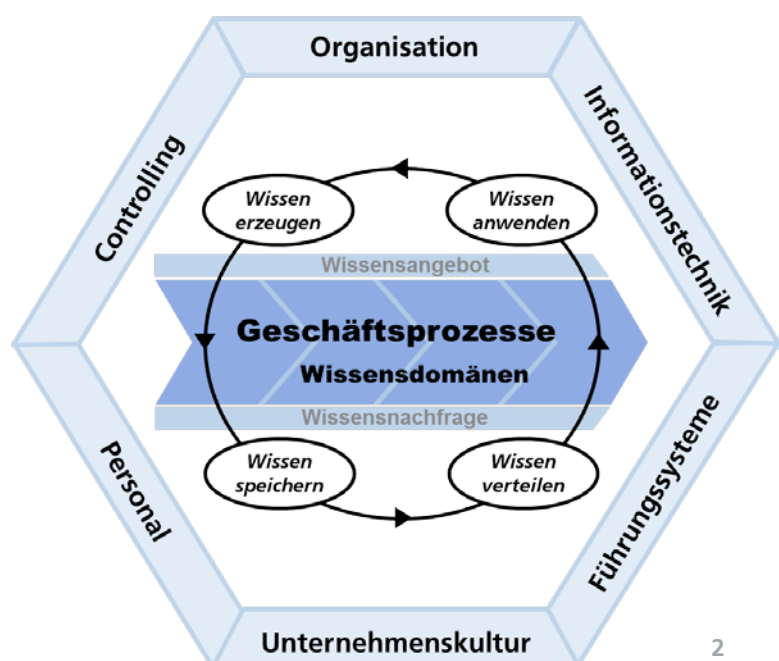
Organisation

Informationstechnik

Führungssysteme

Unternehmenskultur

Personal

Controlling

Wissen erzeugen

Wissen anwenden

Wissensangebot

Geschäftsprozesse

Wissensdomänen

Wissensnachfrage

Wissen speichern

Wissen verteilen

2